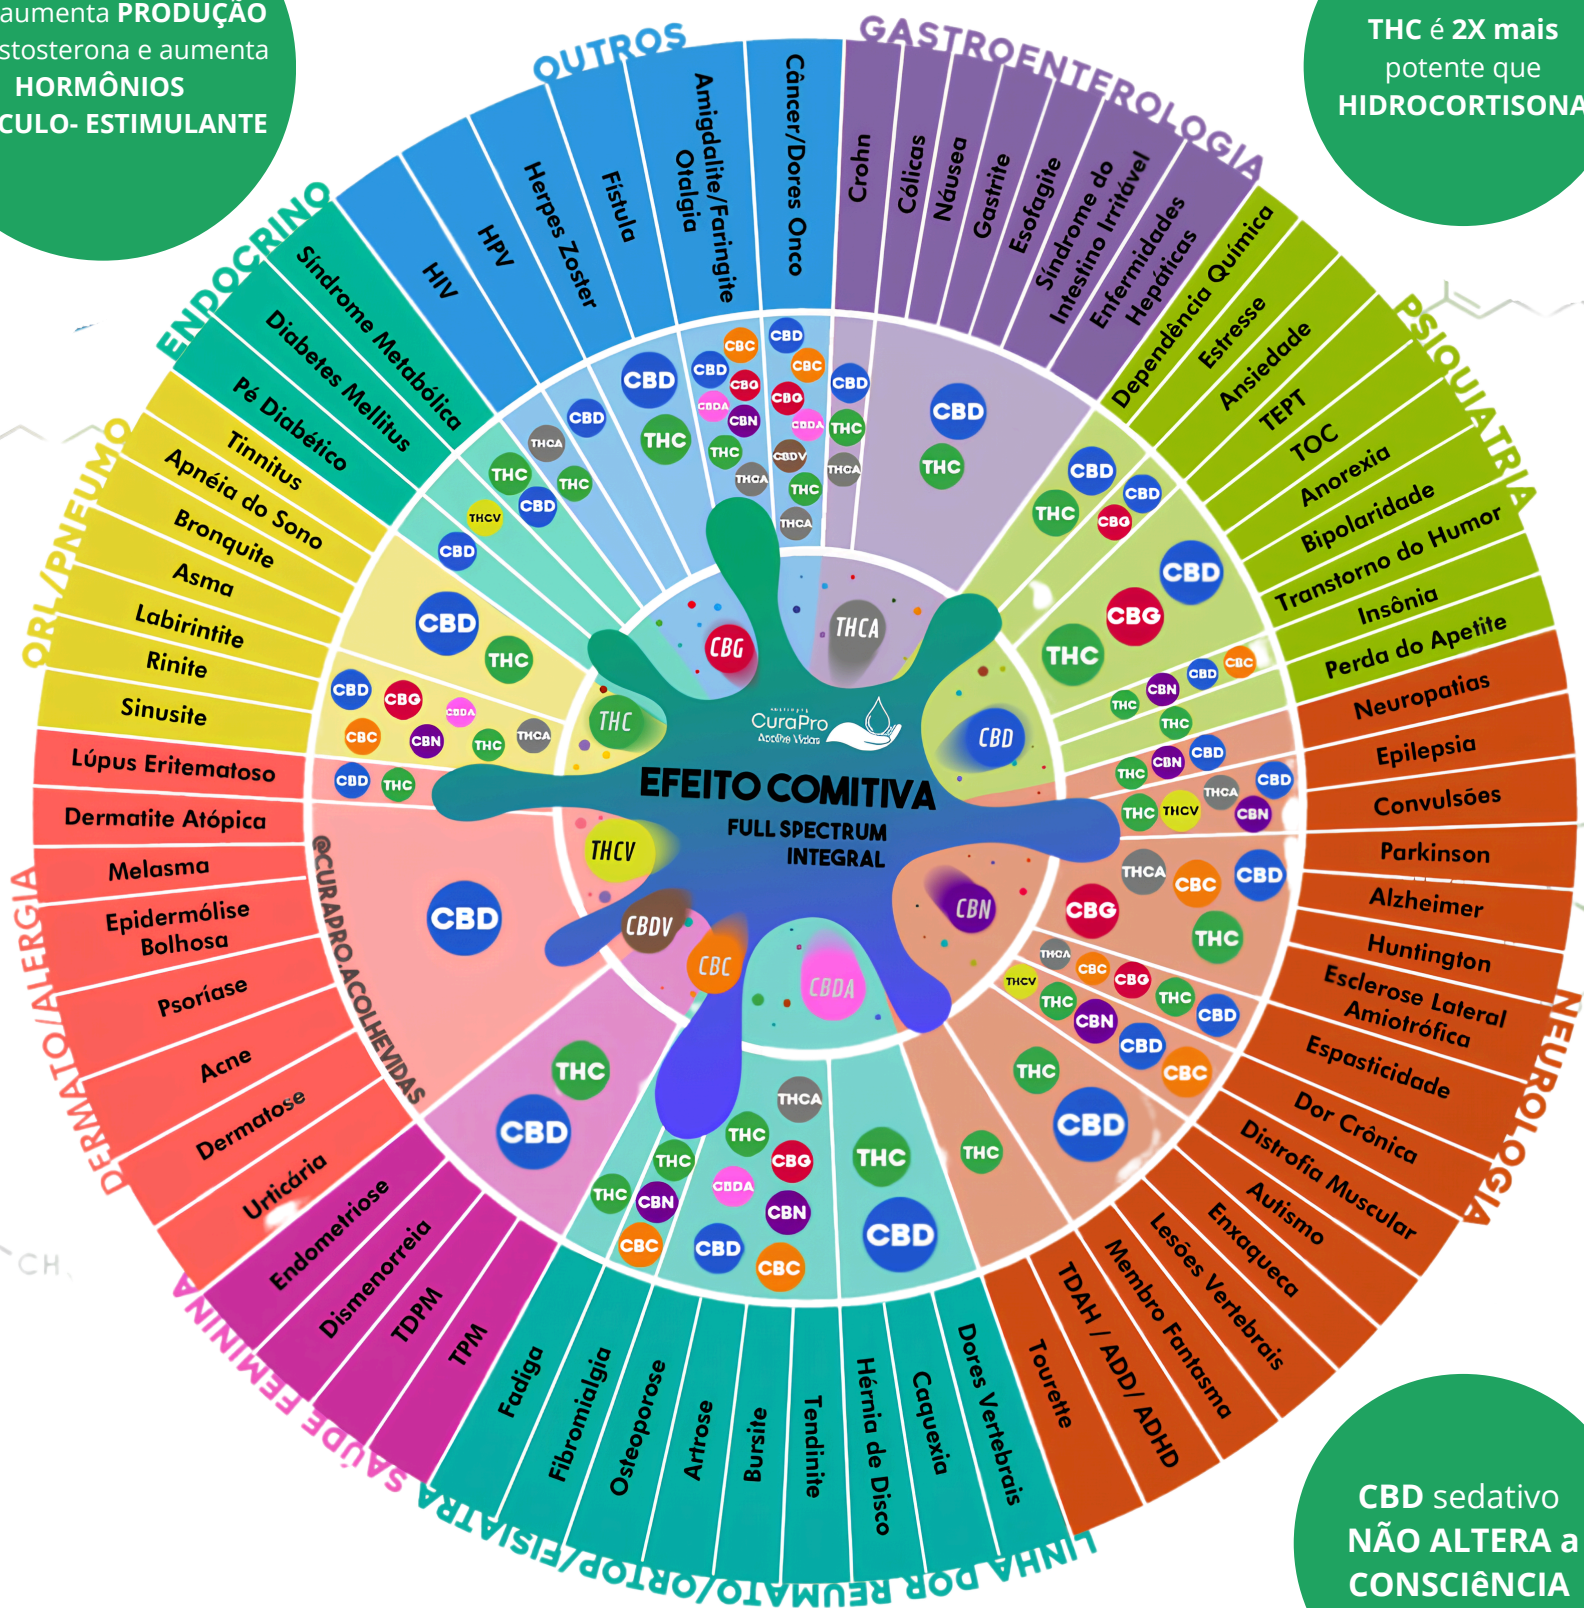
aumenta PRODUÇÃO
stosterona e aumenta
HORMÔNIOS
CULO- ESTIMULANTE

THC é 2X mais potente que HIDROCORTISONA

OUTROS
HIV
HPV
Herpes Zoster
Fístula
Amigdalite/Faringite
Otalgia
Câncer/Dores Onco

GASTROENTEROLOGIA
Crohn
Cólicas
Náusea
Gastrite
Esofagite
Síndrome do Intestino Irritável
Enfermidades Hepáticas

PSIQUIATRIA
Dependência Química
Estresse
Ansiedade
TEPT
TOC
Anorexia
Bipolaridade
Transtorno do Humor
Insônia
Perda do Apetite

NEUROLOGIA
Neuropatias
Epilepsia
Convulsões
Parkinson
Alzheimer
Huntington
Esclerose Lateral Amiotrófica
Espasticidade
Dor Crônica
Distrofia Muscular
Autismo
Enxaqueca
Lesões Vertebrais
Membro Fantasma
TDAH / ADD/ ADHD
Tourette

LINHA DOR REUMATO/ORTO/FISIATRA
Dores Vertebrais
Caquexia
Hérnia de Disco
Tendinite
Bursite
Artrose
Osteoporose
Fibromialgia
Fadiga

SAÚDE FEMININA
TPM
TDPM
Dismenorreia
Endometriose

DERMATO/ALERGIA
Urticária
Dermatose
Acne
Psoríase
Epidermólise Bolhosa
Melasma
Dermatite Atópica
Lúpus Eritematoso

ORL/PNEUMO
Sinusite
Rinite
Labirintite
Asma
Bronquite
Apnéia do Sono
Tinnitus

ENDOCRINO
Pé Diabético
Diabetes Mellitus
Síndrome Metabólica

@CURAPRO.ACOLHEVIDAS

CBD THC CBG CBC CBN CBDA THCA THCV CBDV

CuraPro Acolhe Vidas
EFEITO COMITIVA
FULL SPECTRUM
INTEGRAL

CBD sedativo
NÃO ALTERA a
CONSCIêNCIA